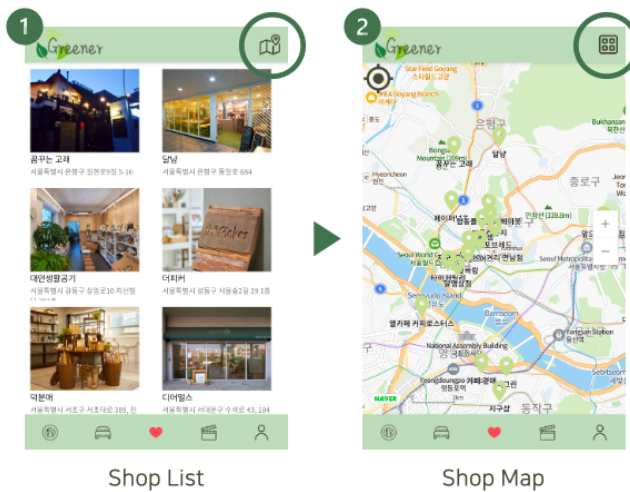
1

Greener

꿈꾸는 고래
서울특별시 은평구 진헌로9길 5-16

달냥
서울특별시 은평구 통일로 684

대안생활공기
서울특별시 강동구 상암로1 처선행 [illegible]

더피커
서울특별시 성동구 서울숲2길 19 1층

덕분에
서울특별시 서초구 서초대로 389, 진

디어얼스
서울특별시 서대문구 수색로 43, 104

Shop List

2

Greener

Star Field Goyang
스타필드 고양

Bukhansan

Bongsan Mountain

달냥

종로구

Hyeoncheon

은평구

페이퍼등

Seoul World Cup Stadium

Seoul Metropolitan

Sunyudo Island

National Assembly Building

Yeongdeungpo 타임스퀘어

Yongsan Station

NAVER

동작구

지구샵

Shop Map